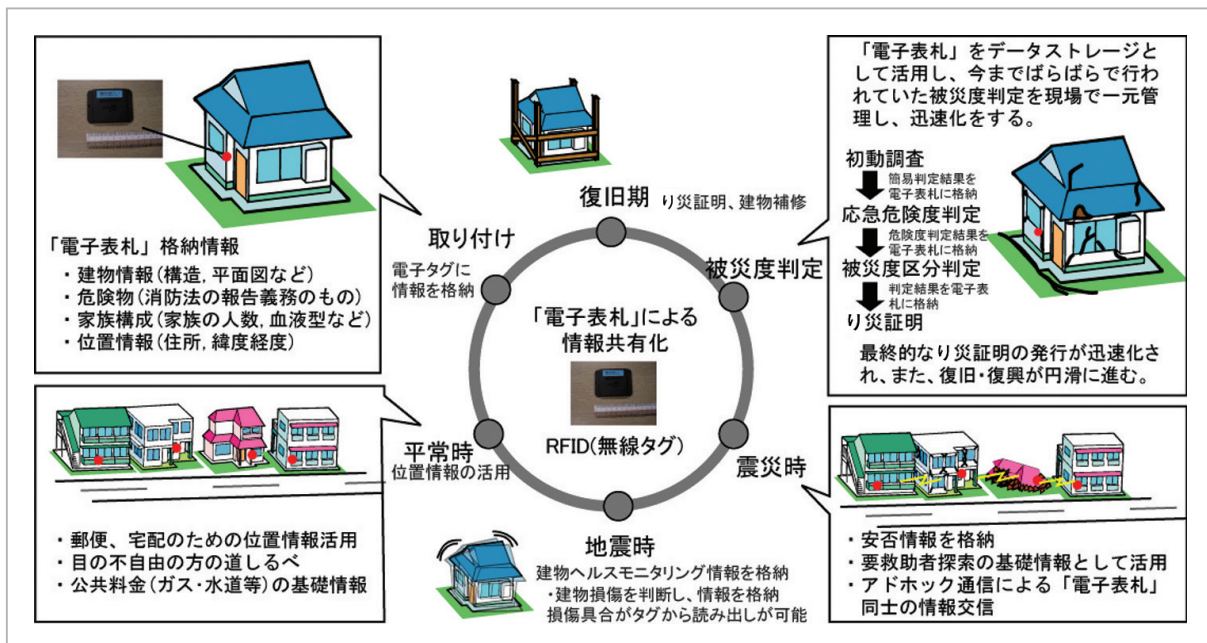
「電子表札」格納情報
・建物情報(構造, 平面図など)
・危険物(消防法の報告義務のもの)
・家族構成(家族の人数, 血液型など)
・位置情報(住所, 緯度経度)

取り付け
電子タグに情報を格納

復旧期
り災証明、建物補修

「電子表札」をデータストレージとして活用し、今までばらばらで行われていた被災度判定を現場で一元管理し、迅速化をする。

初動調査
簡易判定結果を電子表札に格納
応急危険度判定
危険度判定結果を電子表札に格納
被災度区分判定
判定結果を電子表札に格納
り災証明

最終的なり災証明の発行が迅速化され、また、復旧・復興が円滑に進む。

被災度判定

「電子表札」による情報共有化

RFID(無線タグ)

平常時
位置情報の活用

震災時

・郵便、宅配のための位置情報活用
・目の不自由の方の道しるべ
・公共料金(ガス・水道等)の基礎情報

地震時
建物ヘルスモニタリング情報を格納
・建物損傷を判断し、情報を格納
損傷具合がタグから読み出しが可能

・安否情報を格納
・要救助者探索の基礎情報として活用
・アドホック通信による「電子表札」同士の情報交信